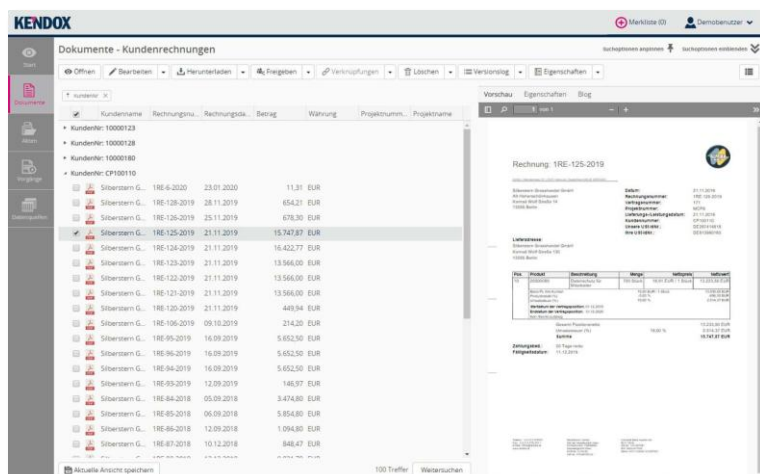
KENDOX

Merkliste (0) Demobenutzer

Start

Dokumente

Akten

Vorgänge

Datenquellen

Dokumente - Kundenrechnungen

Suchoptionen anpassen Suchoptionen ausblenden

Öffnen Bearbeiten Herunterladen Freigeben Verknüpfungen Löschen Versionslog Eigenschaften

kundennr

| | Kundenname | Rechnungsnu... | Rechnungsda... | Betrag | Währung | Projektnumm... | Projektname |
|---|---|---|---|---|---|---|---|
| KundenNr: 10000123 | | | | | | | |
| KundenNr: 10000128 | | | | | | | |
| KundenNr: 10000180 | | | | | | | |
| KundenNr: CP100110 | | | | | | | |
| | Silberstern G... | 1RE-6-2020 | 23.01.2020 | 11,31 | EUR | | |
| | Silberstern G... | 1RE-128-2019 | 28.11.2019 | 654,21 | EUR | | |
| | Silberstern G... | 1RE-126-2019 | 25.11.2019 | 678,30 | EUR | | |
| | Silberstern G... | 1RE-125-2019 | 21.11.2019 | 15.747,87 | EUR | | |
| | Silberstern G... | 1RE-124-2019 | 21.11.2019 | 16.422,77 | EUR | | |
| | Silberstern G... | 1RE-123-2019 | 21.11.2019 | 13.566,00 | EUR | | |
| | Silberstern G... | 1RE-122-2019 | 21.11.2019 | 13.566,00 | EUR | | |
| | Silberstern G... | 1RE-121-2019 | 21.11.2019 | 13.566,00 | EUR | | |
| | Silberstern G... | 1RE-120-2019 | 21.11.2019 | 449,94 | EUR | | |
| | Silberstern G... | 1RE-106-2019 | 09.10.2019 | 214,20 | EUR | | |
| | Silberstern G... | 1RE-95-2019 | 16.09.2019 | 5.652,50 | EUR | | |
| | Silberstern G... | 1RE-96-2019 | 16.09.2019 | 5.652,50 | EUR | | |
| | Silberstern G... | 1RE-94-2019 | 16.09.2019 | 5.652,50 | EUR | | |
| | Silberstern G... | 1RE-93-2019 | 12.09.2019 | 146,97 | EUR | | |
| | Silberstern G... | 1RE-84-2018 | 05.09.2018 | 3.474,80 | EUR | | |
| | Silberstern G... | 1RE-85-2018 | 06.09.2018 | 5.854,80 | EUR | | |
| | Silberstern G... | 1RE-86-2018 | 12.09.2018 | 1.094,80 | EUR | | |
| | Silberstern G... | 1RE-87-2018 | 10.12.2018 | 848,47 | EUR | | |

Aktuelle Ansicht speichern

100 Treffer Weitersuchen

Vorschau Eigenschaften Blog

von 1

Rechnung: 1RE-125-2019

Silberstern Grosshandel GmbH

Datum: 21.11.2019
Rechnungsnummer: 1RE-125-2019
Kundennummer: CP100110

Lieferadresse:

Pos. Produkt Beschreibung Menge Nettopreis Nettowert

Gesamt Positionswerte 13.233,50 EUR
Umsatzsteuer (%) 19,00 % 2.514,37 EUR
Summe 15.747,87 EUR

Zahlungsziel: 30 Tage netto
Fälligkeitsdatum: 11.12.2019